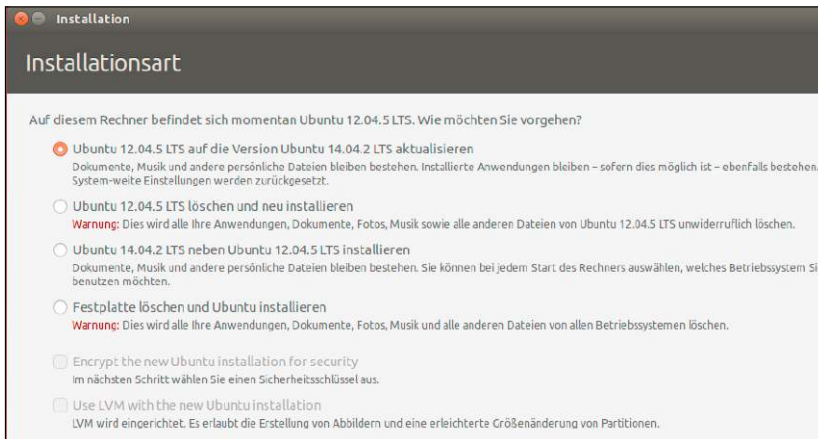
Installation

Installationsart

Auf diesem Rechner befindet sich momentan Ubuntu 12.04.5 LTS. Wie möchten Sie vorgehen?

Ubuntu 12.04.5 LTS auf die Version Ubuntu 14.04.2 LTS aktualisieren
Dokumente, Musik und andere persönliche Dateien bleiben bestehen. Installierte Anwendungen bleiben – sofern dies möglich ist – ebenfalls bestehen. System-weite Einstellungen werden zurückgesetzt.

Ubuntu 12.04.5 LTS löschen und neu installieren
Warnung: Dies wird alle Ihre Anwendungen, Dokumente, Fotos, Musik sowie alle anderen Dateien von Ubuntu 12.04.5 LTS unwiderruflich löschen.

Ubuntu 14.04.2 LTS neben Ubuntu 12.04.5 LTS installieren
Dokumente, Musik und andere persönliche Dateien bleiben bestehen. Sie können bei jedem Start des Rechners auswählen, welches Betriebssystem Sie benutzen möchten.

Festplatte löschen und Ubuntu installieren
Warnung: Dies wird alle Ihre Anwendungen, Dokumente, Fotos, Musik und alle anderen Dateien von allen Betriebssystemen löschen.

Encrypt the new Ubuntu installation for security
Im nächsten Schritt wählen Sie einen Sicherheitsschlüssel aus.

Use LVM with the new Ubuntu installation
LVM wird eingerichtet. Es erlaubt die Erstellung von Abbildern und eine erleichterte Größenänderung von Partitionen.